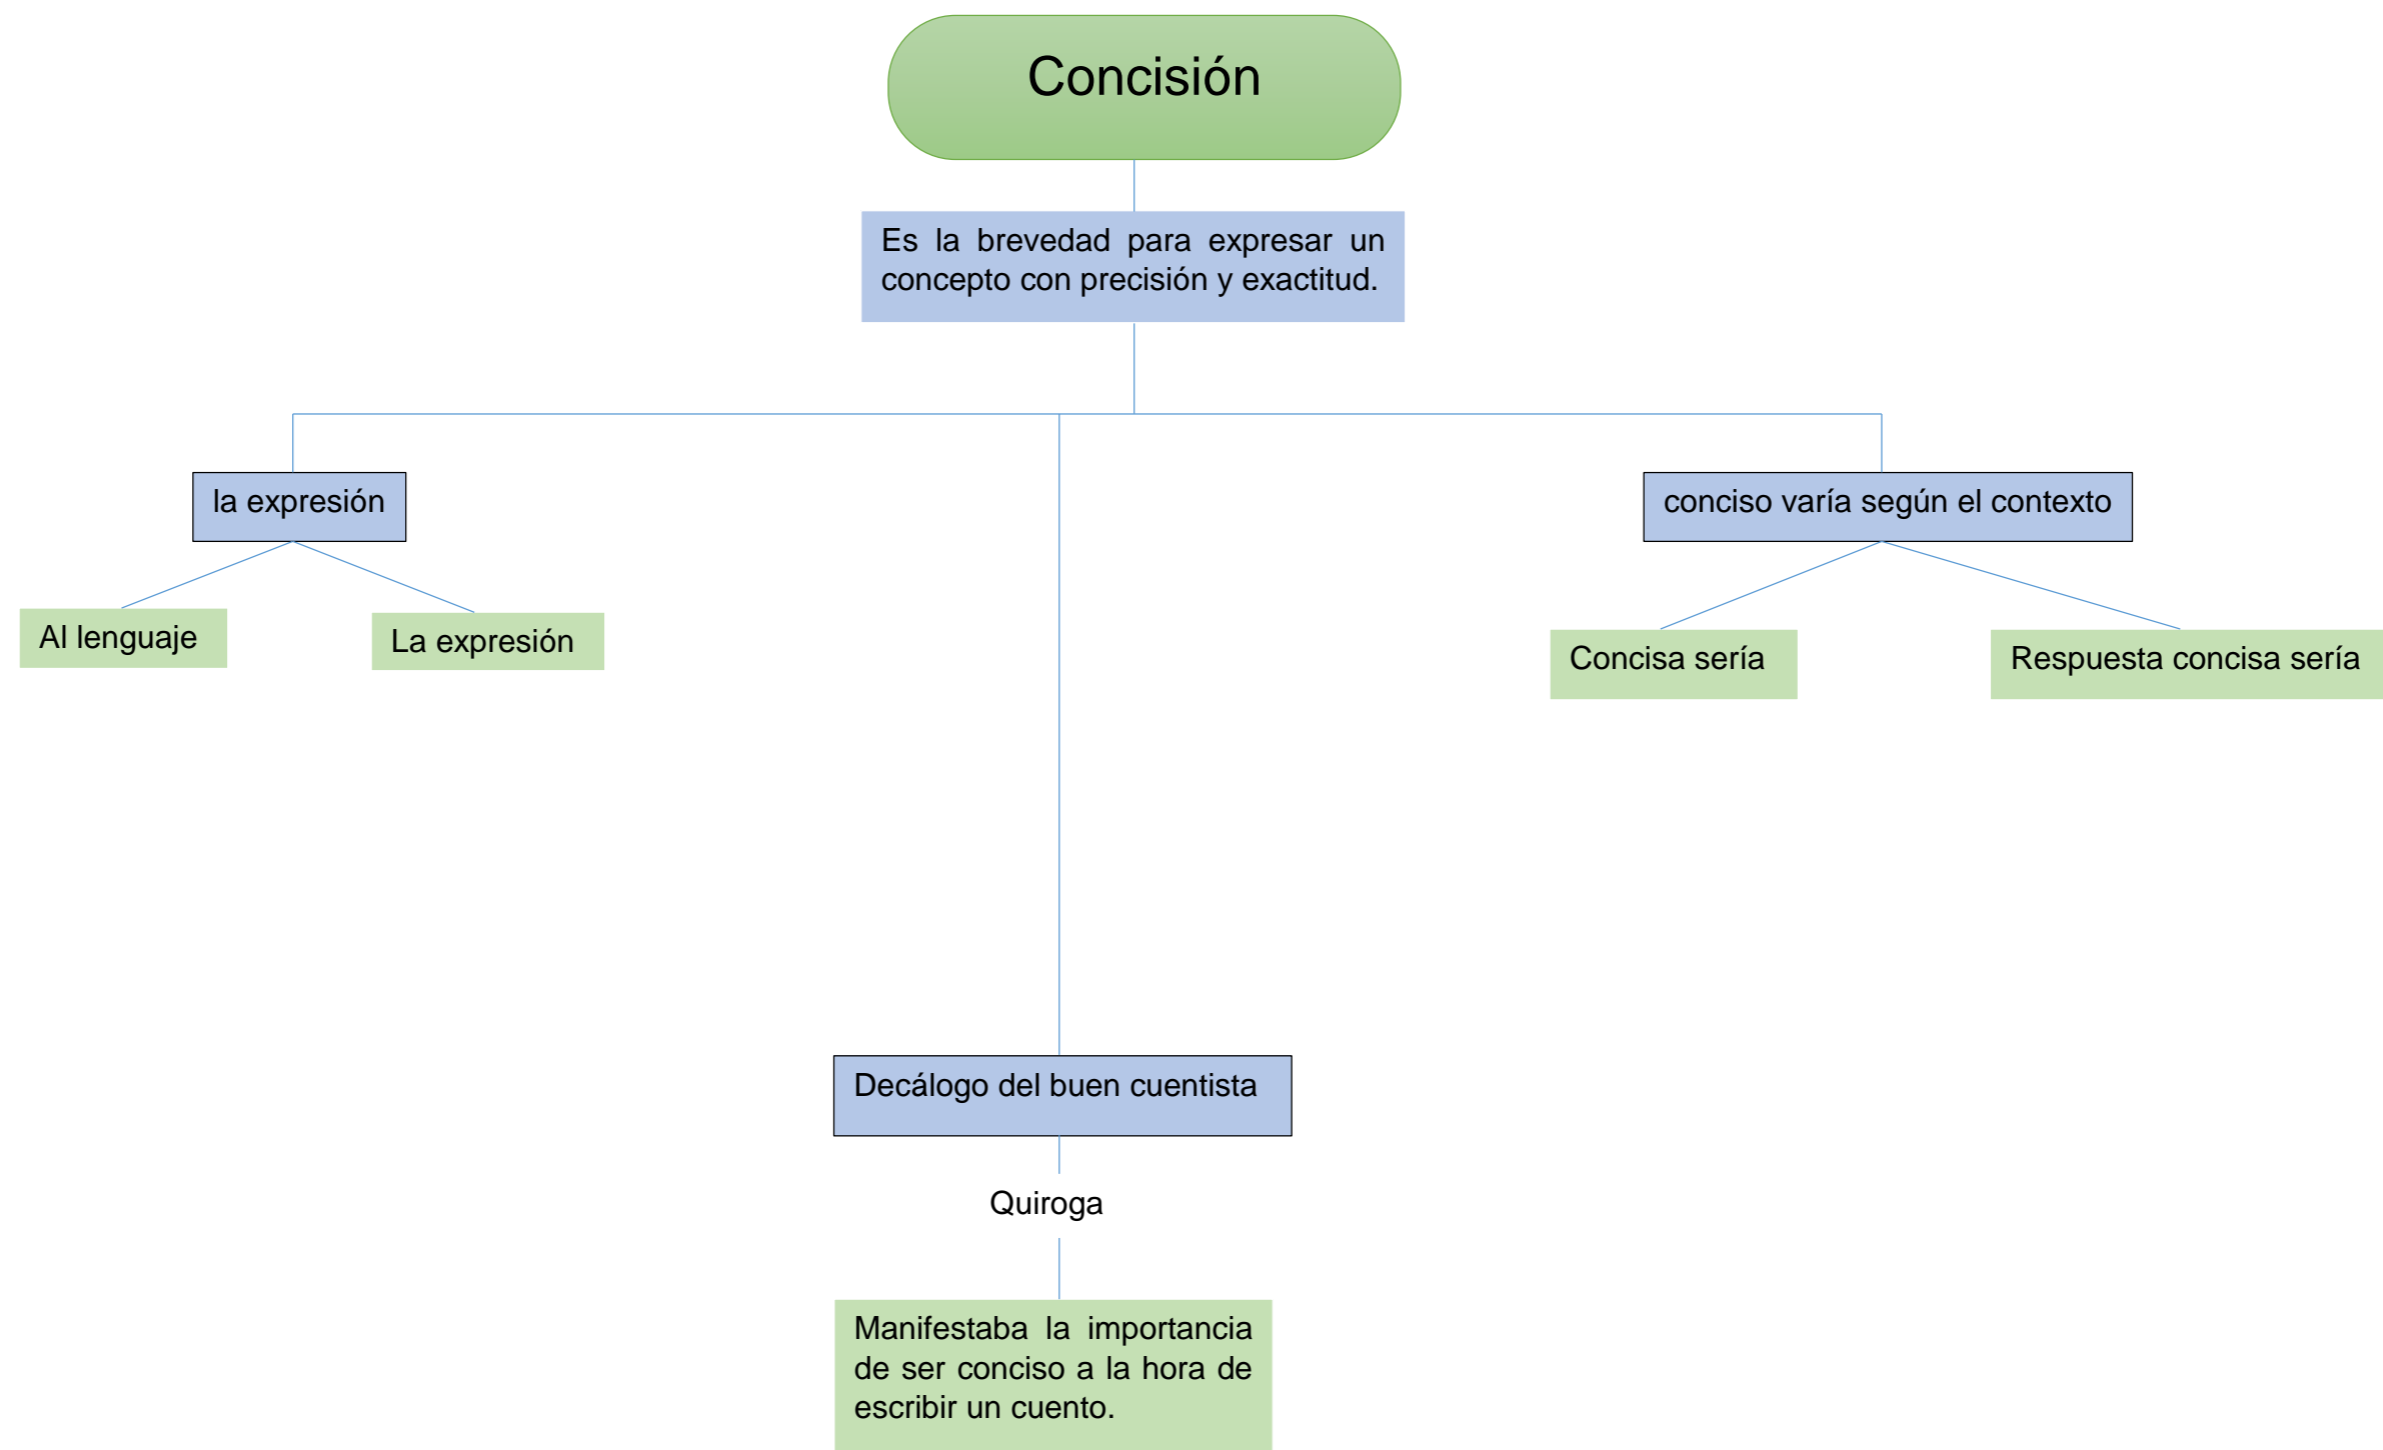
Concisión

Es la brevedad para expresar un concepto con precisión y exactitud.

la expresión

Al lenguaje

La expresión

conciso varía según el contexto

Concisa sería

Respuesta concisa sería

Decálogo del buen cuentista

Quiroga

Manifestaba la importancia de ser conciso a la hora de escribir un cuento.